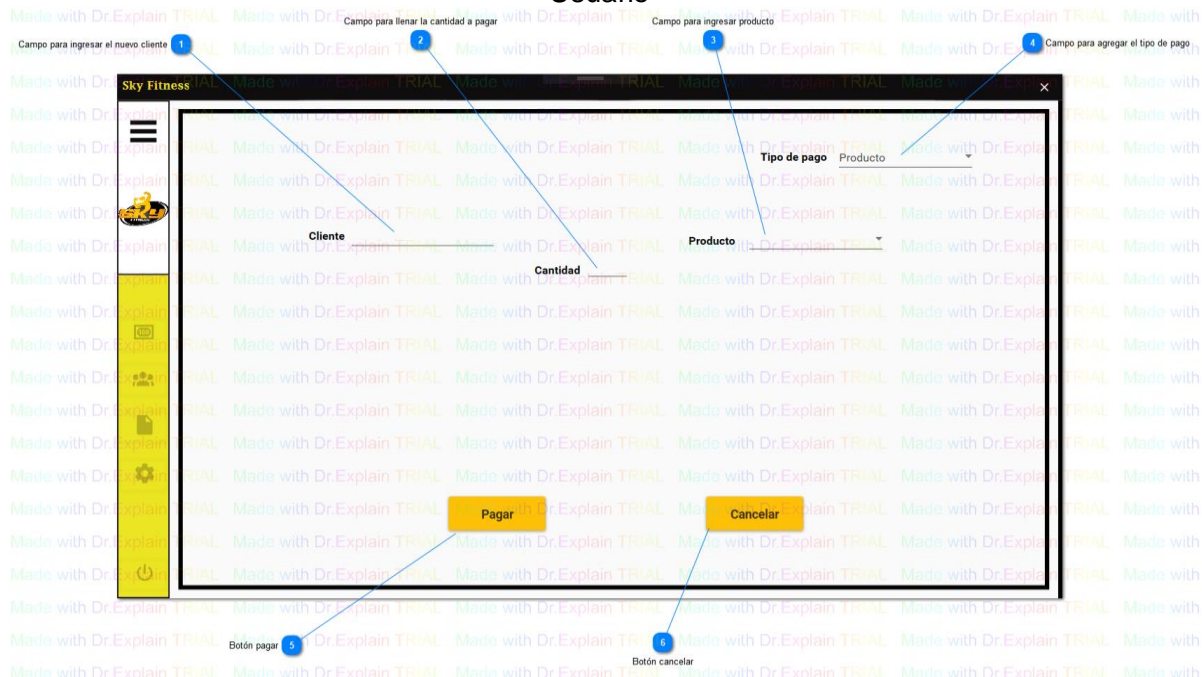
Usuario

Campo para llenar la cantidad a pagar

Campo para ingresar producto

Campo para ingresar el nuevo cliente 1

2

3

4 Campo para agregar el tipo de pago

Sky Fitness

×

Tipo de pago Producto

Cliente

Producto

Cantidad

Pagar

Cancelar

Botón pagar 5

6

Botón cancelar

Made with Dr.Explain TRIAL